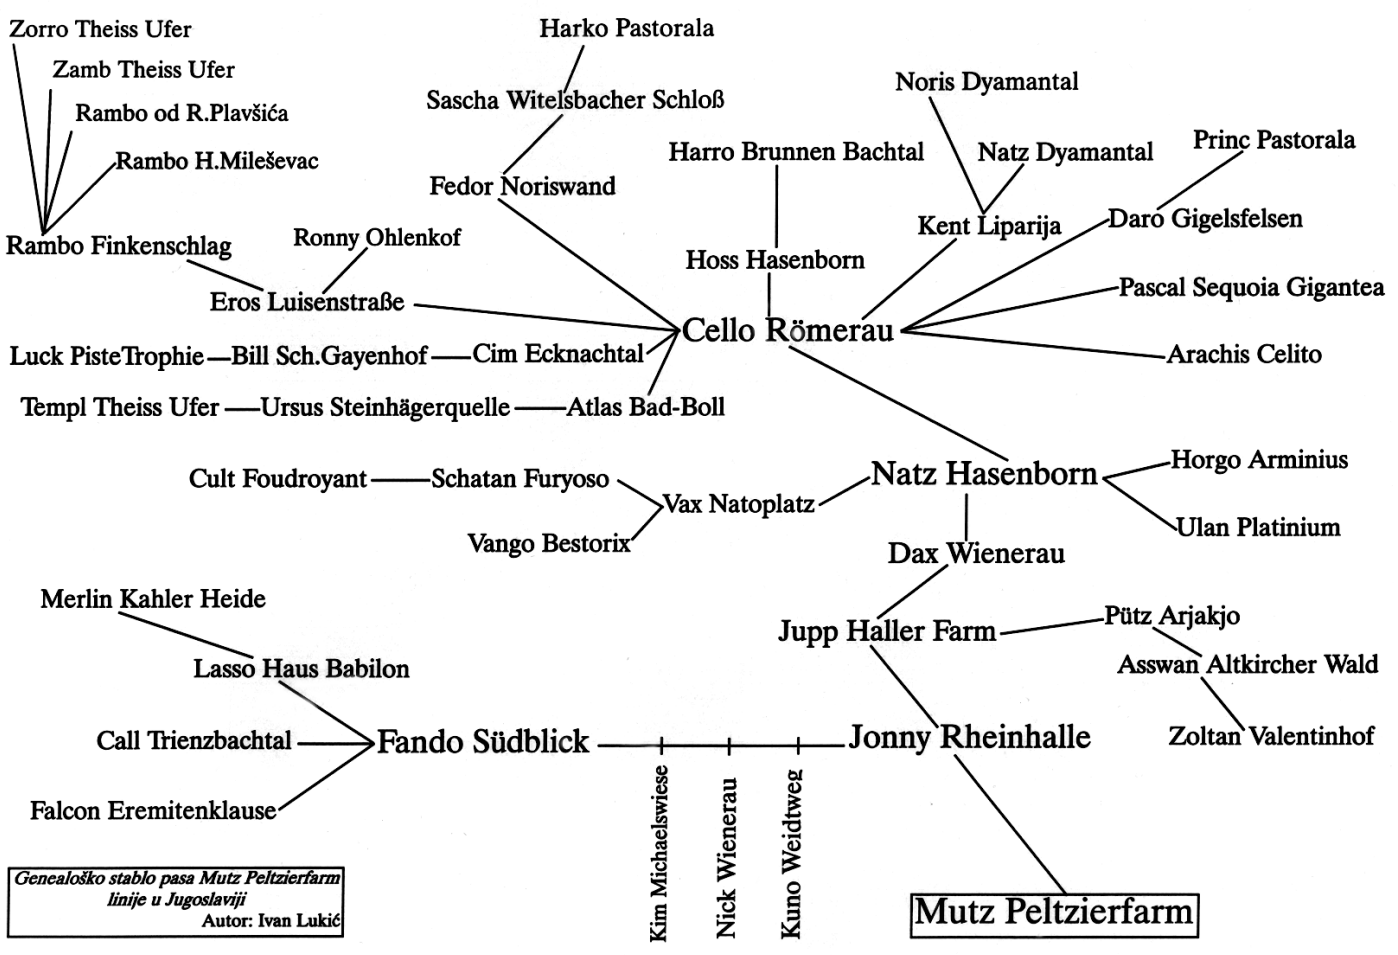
Zorro Theiss Ufer
Zamb Theiss Ufer
Rambo od R.Plavšića
Rambo H.Mileševac
Rambo Finkenschlag

Harko Pastorala
Sascha Witelsbacher Schloß
Fedor Noriswand

Ronny Ohlenkof
Eros Luisenstraße

Harro Brunnen Bachtal
Hoss Hasenborn

Noris Dyamantal
Natz Dyamantal
Kent Liparija

Princ Pastorala
Daro Gigelsfelsen
Pascal Sequoia Gigantea
Arachis Celito

Cello Römerau

Luck PisteTrophie — Bill Sch.Gayenhof — Cim Ecknachtal
Templ Theiss Ufer — Ursus Steinhägerquelle — Atlas Bad-Boll

Cult Foudroyant — Schatan Furyoso
Vango Bestorix
Vax Natoplatz

Natz Hasenborn
Horgo Arminius
Ulan Platinium

Dax Wienerau

Jupp Haller Farm
Pütz Arjakjo
Asswan Altkircher Wald
Zoltan Valentinhof

Merlin Kahler Heide
Lasso Haus Babilon
Call Trienzbachtal
Falcon Eremitenklause

Fando Südblick

Kim Michaelswiese
Nick Wienerau
Kuno Weidtweg

Jonny Rheinhalle

Mutz Peltzierfarm

Genealoško stablo pasa Mutz Peltzierfarm linije u Jugoslaviji
Autor: Ivan Lukić